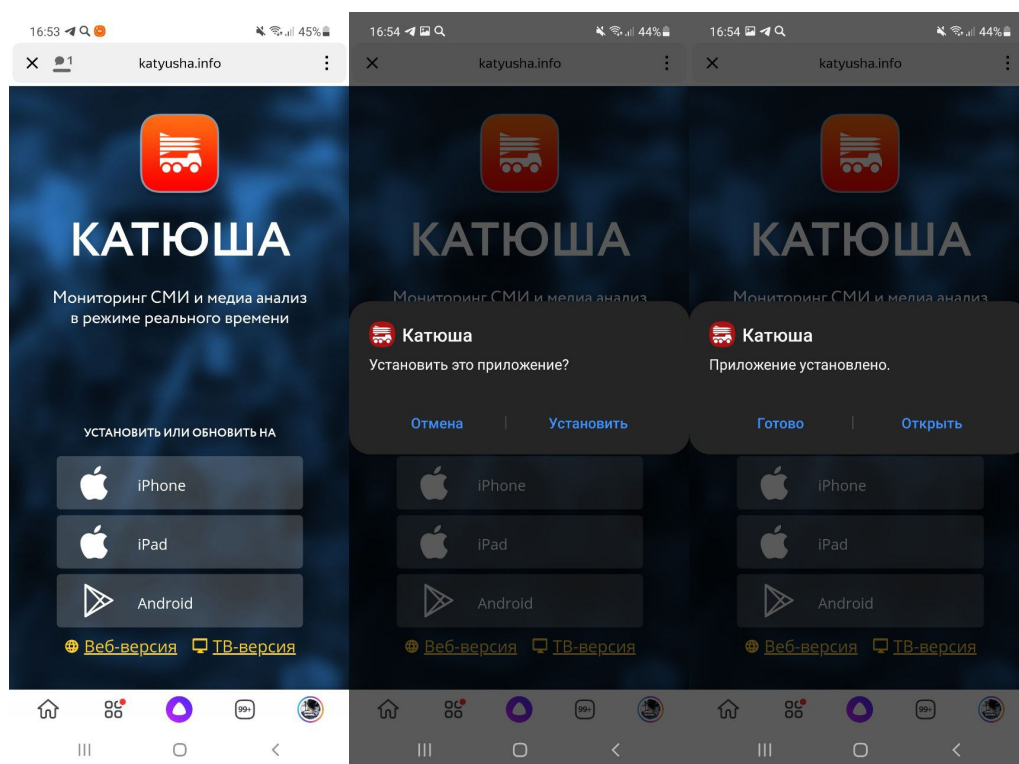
16:53 45%

1 katyusha.info

КАТЮША

Мониторинг СМИ и медиа анализ в режиме реального времени

УСТАНОВИТЬ ИЛИ ОБНОВИТЬ НА

iPhone

iPad

Android

Веб-версия ТВ-версия

99+

16:54 44%

katyusha.info

КАТЮША

Мониторинг СМИ и медиа анализ

Катюша

Установить это приложение?

Отмена | Установить

iPhone

iPad

Android

Веб-версия ТВ-версия

99+

16:54 44%

katyusha.info

КАТЮША

Мониторинг СМИ и медиа анализ

Катюша

Приложение установлено.

Готово | Открыть

iPhone

iPad

Android

Веб-версия ТВ-версия

99+